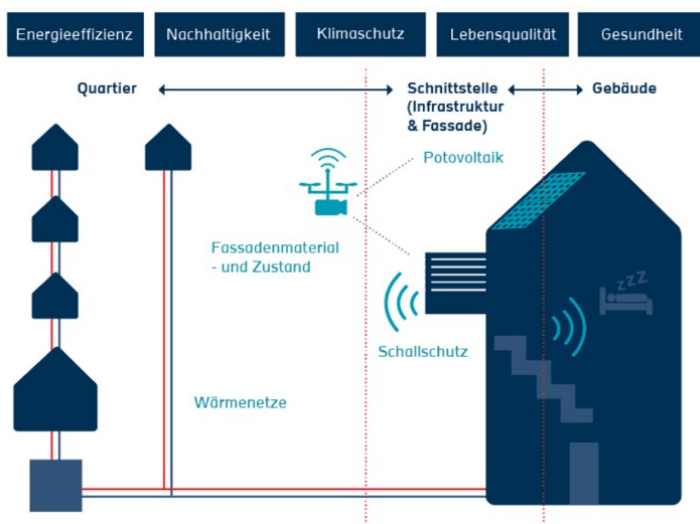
Energieeffizienz

Nachhaltigkeit

Klimaschutz

Lebensqualität

Gesundheit

Quartier

Schnittstelle (Infrastruktur & Fassade)

Gebäude

Potovoltaik

Fassadenmaterial - und Zustand

Schallschutz

Wärmenetze

zzz